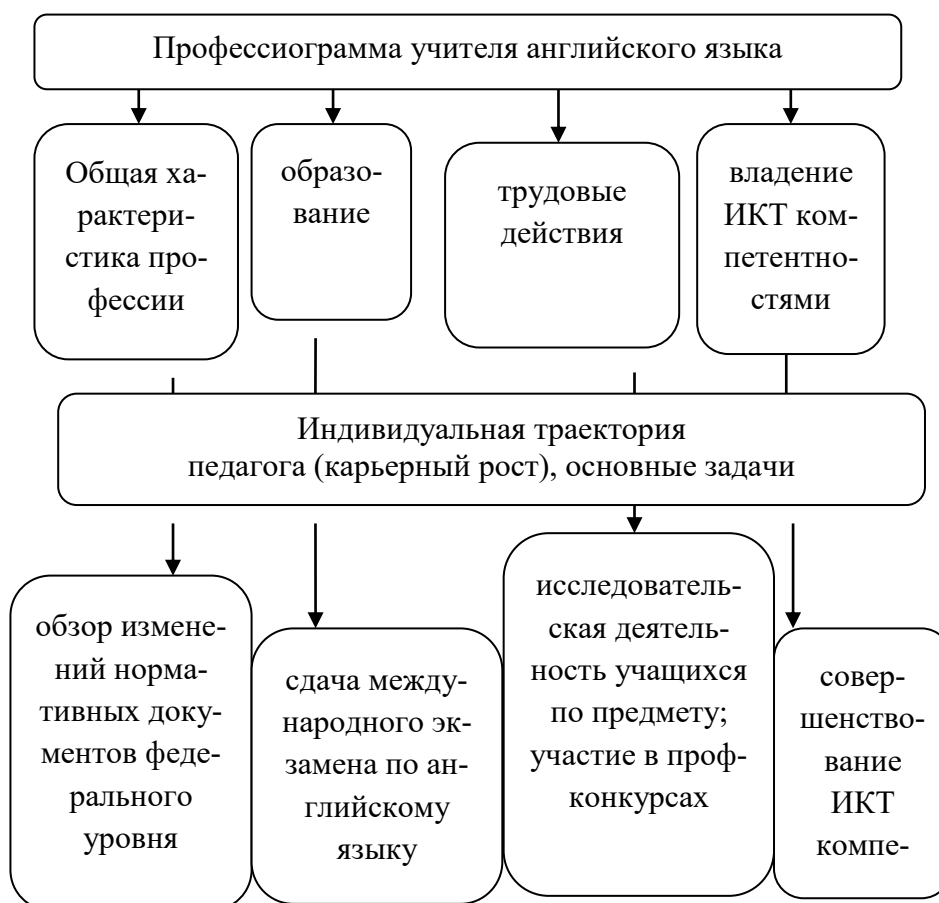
Профессиограмма учителя английского языка

Общая характеристика профессии

образование

трудовые действия

владение ИКТ компетентностями

Индивидуальная траектория педагога (карьерный рост), основные задачи

обзор изменений нормативных документов федерального уровня

сдача международного экзамена по английскому языку

исследовательская деятельность учащихся по предмету; участие в профконкурсах

совершенствование ИКТ компе-